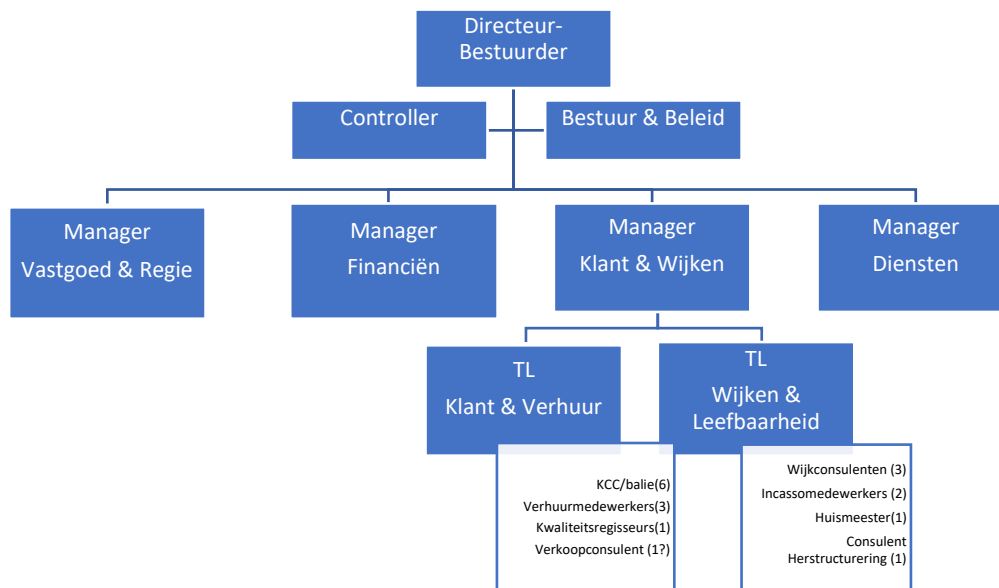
Directeur-Bestuurder

Controller

Bestuur & Beleid

Manager Vastgoed & Regie

Manager Financiën

Manager Klant & Wijken

Manager Diensten

TL Klant & Verhuur

TL Wijken & Leefbaarheid

KCC/balie(6)
Verhuurmedewerkers(3)
Kwaliteitsregisseurs(1)
Verkoopconsulent (1?)

Wijkconsulenten (3)
Incassomedewerkers (2)
Huismeester(1)
Consulent Herstructurering (1)